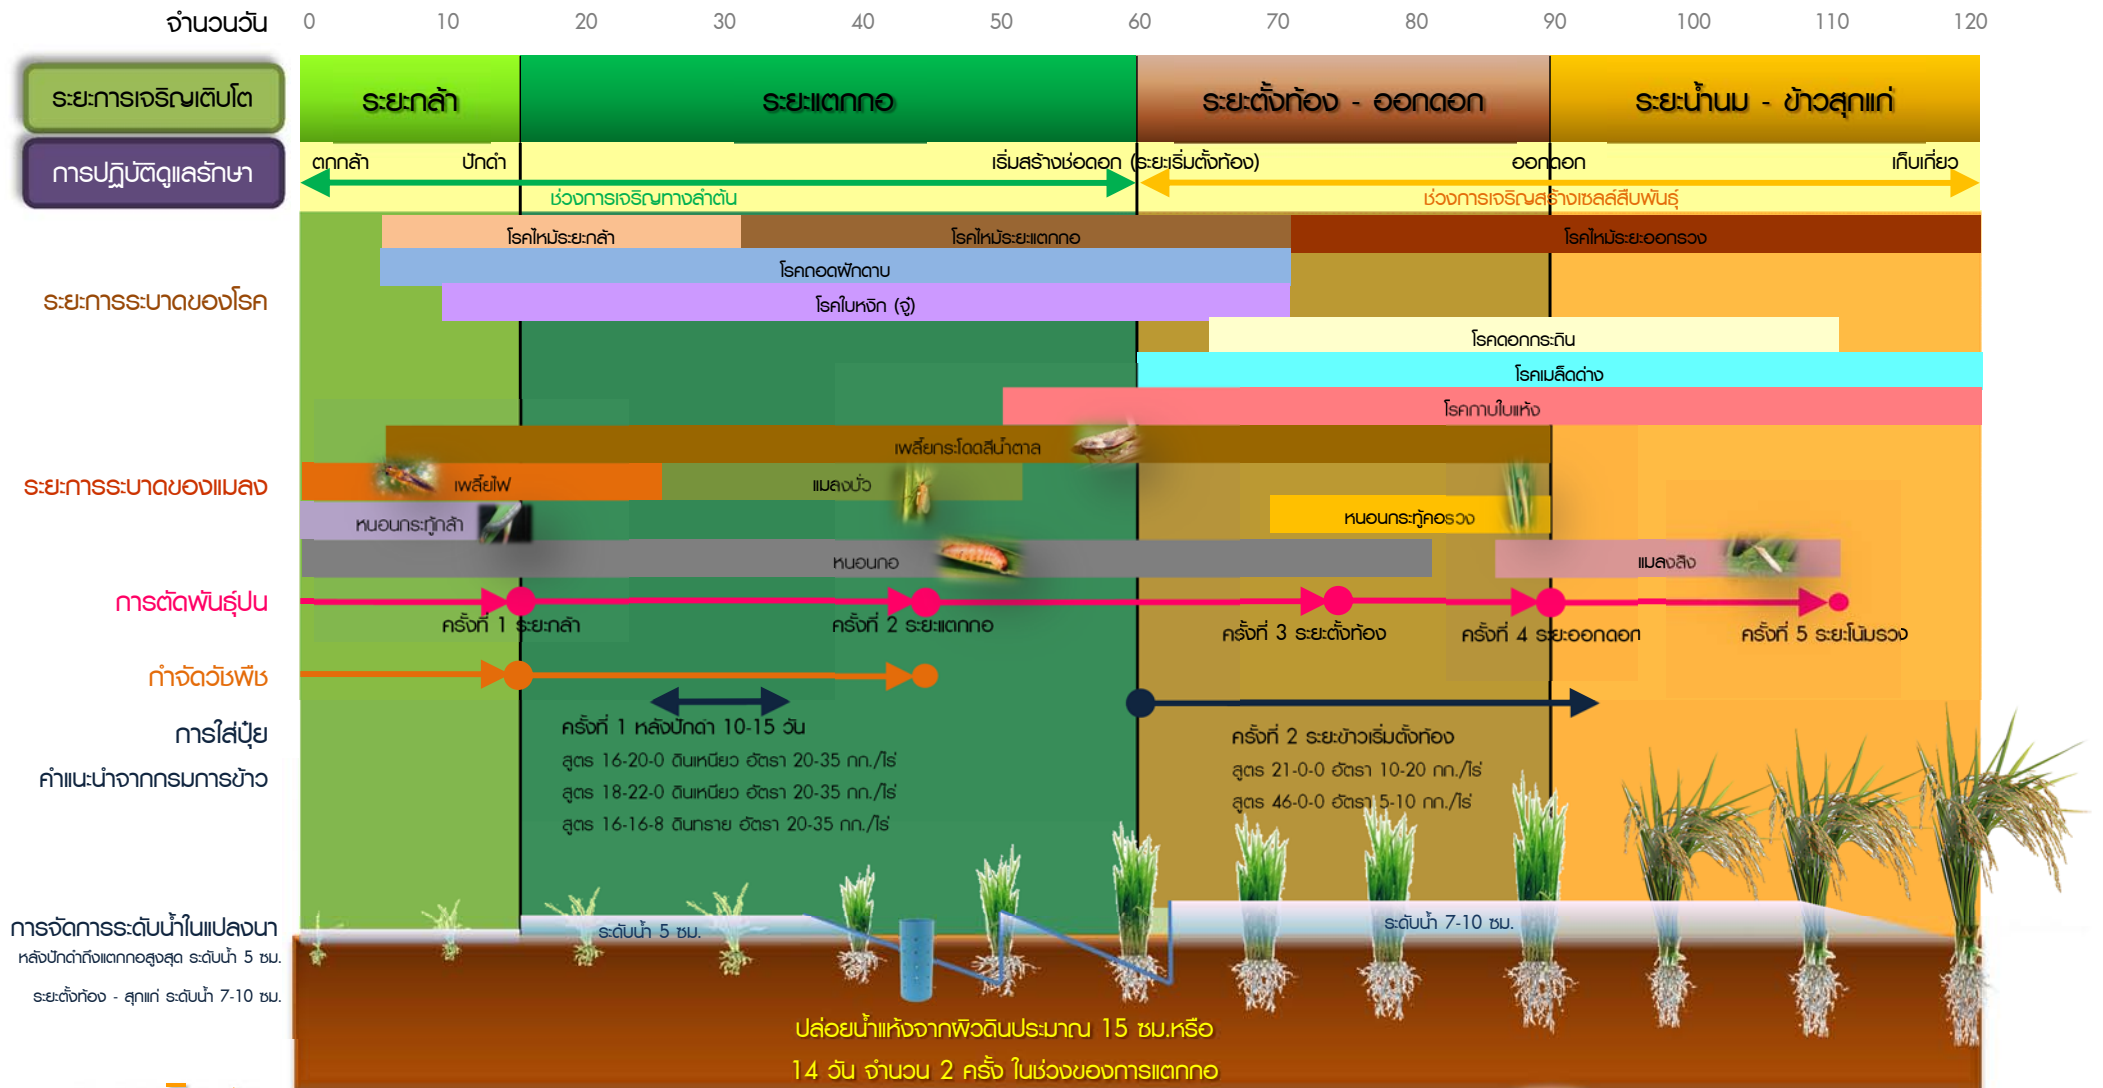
จำนวนวัน 0 10 20 30 40 50 60 70 80 90 100 110 120

ระยะการเจริญเติบโต

การปฏิบัติดูแลรักษา

ระยะกล้า

ระยะแตกกอ

ระยะตั้งท้อง - ออกดอก

ระยะน้ำนม - ข้าวสุกแก่

ตกกล้า ปักดำ เริ่มสร้างช่อดอก (ระยะเริ่มตั้งท้อง) ออกดอก เก็บเกี่ยว

ช่วงการเจริญทางลำต้น

ช่วงการเจริญสร้างเซลล์สืบพันธุ์

ระยะการระบาดของโรค

โรคไหม้ระยะกล้า

โรคไหม้ระยะแตกกอ

โรคไหม้ระยะออกรวง

โรคถอดฝักดาบ

โรคใบหงิก (จู๋)

โรคดอกกระถิน

โรคเมล็ดด่าง

โรคกาบใบแห้ง

ระยะการระบาดของแมลง

เพลี้ยกระโดดสีน้ำตาล

เพลี้ยไฟ

แมลงบั่ว

หนอนกระทู้กล้า

หนอนกระทู้คอรวง

หนอนกอ

แมลงสิง

การตัดพันธุ์ปน

ครั้งที่ 1 ระยะกล้า

ครั้งที่ 2 ระยะแตกกอ

ครั้งที่ 3 ระยะตั้งท้อง

ครั้งที่ 4 ระยะออกดอก

ครั้งที่ 5 ระยะโน้มรวง

กำจัดวัชพืช

การใส่ปุ๋ย

คำแนะนำจากกรมการข้าว

ครั้งที่ 1 หลังปักดำ 10-15 วัน

สูตร 16-20-0 ดินเหนียว อัตรา 20-35 กก./ไร่

สูตร 18-22-0 ดินเหนียว อัตรา 20-35 กก./ไร่

สูตร 16-16-8 ดินทราย อัตรา 20-35 กก./ไร่

ครั้งที่ 2 ระยะข้าวเริ่มตั้งท้อง

สูตร 21-0-0 อัตรา 10-20 กก./ไร่

สูตร 46-0-0 อัตรา 5-10 กก./ไร่

การจัดการระดับน้ำในแปลงนา

หลังปักดำถึงแตกกอสูงสุด ระดับน้ำ 5 ซม.

ระยะตั้งท้อง - สุกแก่ ระดับน้ำ 7-10 ซม.

ระดับน้ำ 5 ซม.

ระดับน้ำ 7-10 ซม.

ปล่อยน้ำแห้งจากผิวดินประมาณ 15 ซม.หรือ

14 วัน จำนวน 2 ครั้ง ในช่วงของการแตกกอ